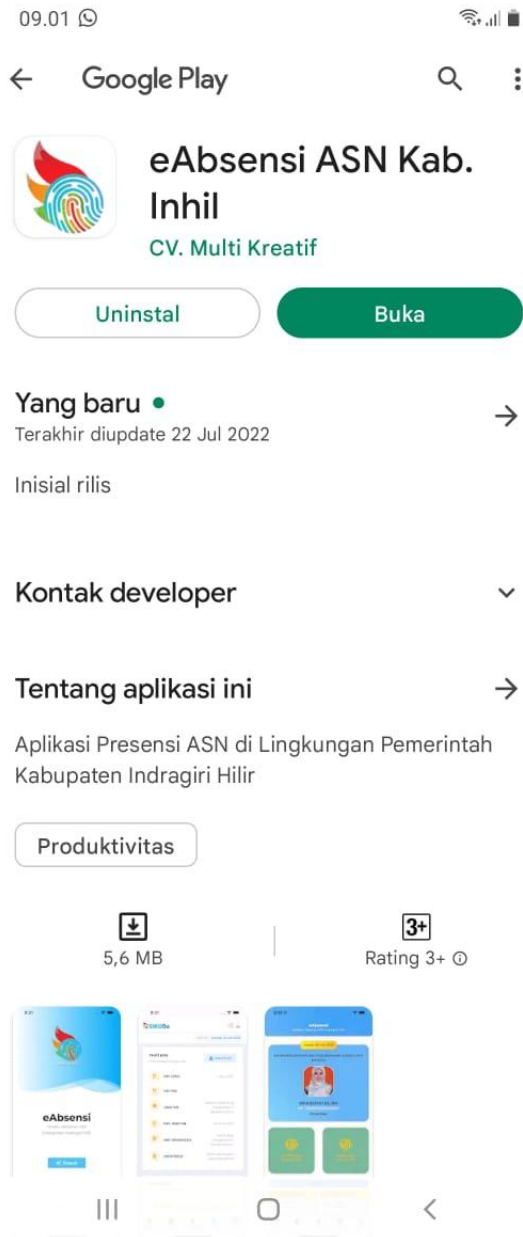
09.01

Google Play

eAbsensi ASN Kab. Inhil
CV. Multi Kreatif

Uninstal
Buka

Yang baru •
Terakhir diupdate 22 Jul 2022

Inisial rilis

Kontak developer

Tentang aplikasi ini

Aplikasi Presensi ASN di Lingkungan Pemerintah Kabupaten Indragiri Hilir

Produktivitas

5,6 MB

3+
Rating 3+

eAbsensi